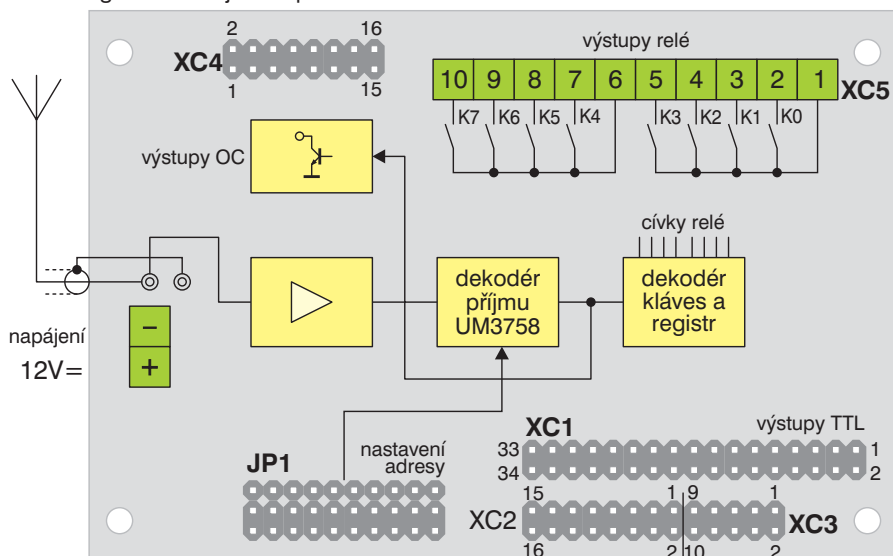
XC4
2
16
1
15

výstupy relé

| 10 | 9 | 8 | 7 | 6 | 5 | 4 | 3 | 2 | 1 |
|---|---|---|---|---|---|---|---|---|---|

XC5

K7 K6 K5 K4 K3 K2 K1 K0

výstupy OC

cívky relé

napájení
12V=

–
+

dekodér příjmu UM3758

dekodér kláves a registr

XC1
výstupy TTL
33
34
1
2

JP1
nastavení adresy

15
1
9
1
XC2
XC3
16
2
10
2